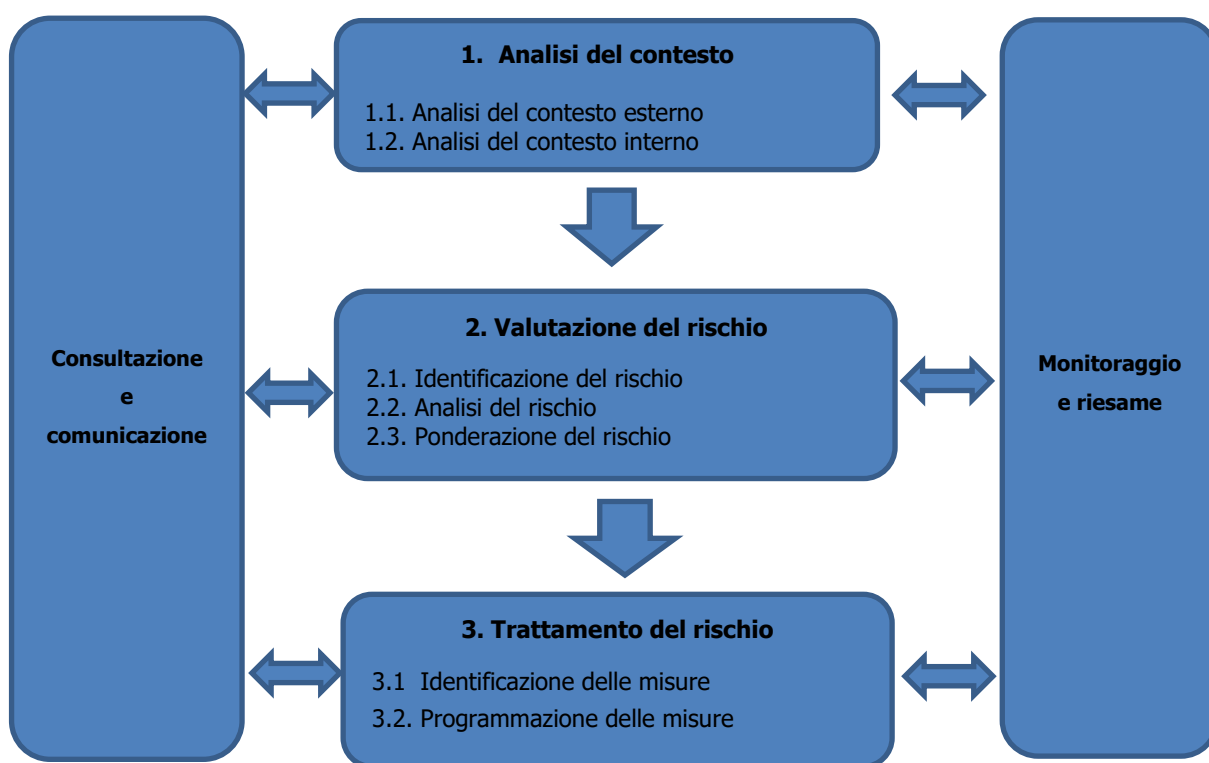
Consultazione
e
comunicazione

1. Analisi del contesto

1.1. Analisi del contesto esterno
1.2. Analisi del contesto interno

2. Valutazione del rischio

2.1. Identificazione del rischio
2.2. Analisi del rischio
2.3. Ponderazione del rischio

3. Trattamento del rischio

3.1 Identificazione delle misure
3.2. Programmazione delle misure

Monitoraggio
e riesame